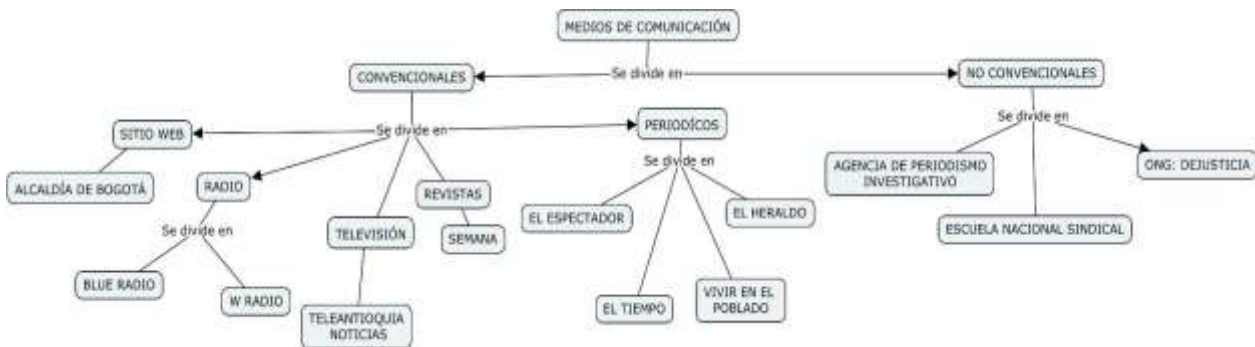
MEDIOS DE COMUNICACIÓN

Se divide en

CONVENCIONALES

NO CONVENCIONALES

Se divide en

SITIO WEB

ALCALDÍA DE BOGOTÁ

RADIO

Se divide en

BLUE RADIO

W RADIO

TELEVISIÓN

TELEANTIOQUIA NOTICIAS

REVISTAS

SEMANA

PERIODÍCOS

Se divide en

EL ESPECTADOR

EL TIEMPO

VIVIR EN EL POBLADO

EL HERALDO

Se divide en

AGENCIA DE PERIODISMO INVESTIGATIVO

ESCUELA NACIONAL SINDICAL

ONG: DEJUSTICIA